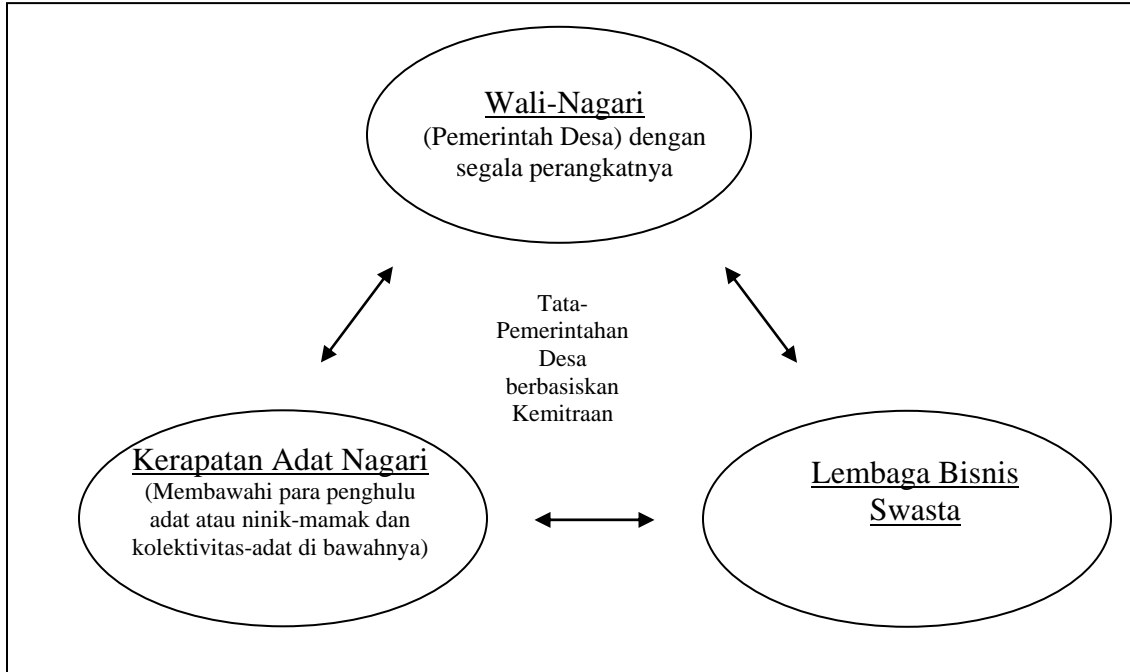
Wali-Nagari
(Pemerintah Desa) dengan segala perangkatnya

Tata-Pemerintahan Desa berbasiskan Kemitraan

Kerapatan Adat Nagari
(Membawahi para penghulu adat atau ninik-mamak dan kolektivitas-adat di bawahnya)

Lembaga Bisnis Swasta